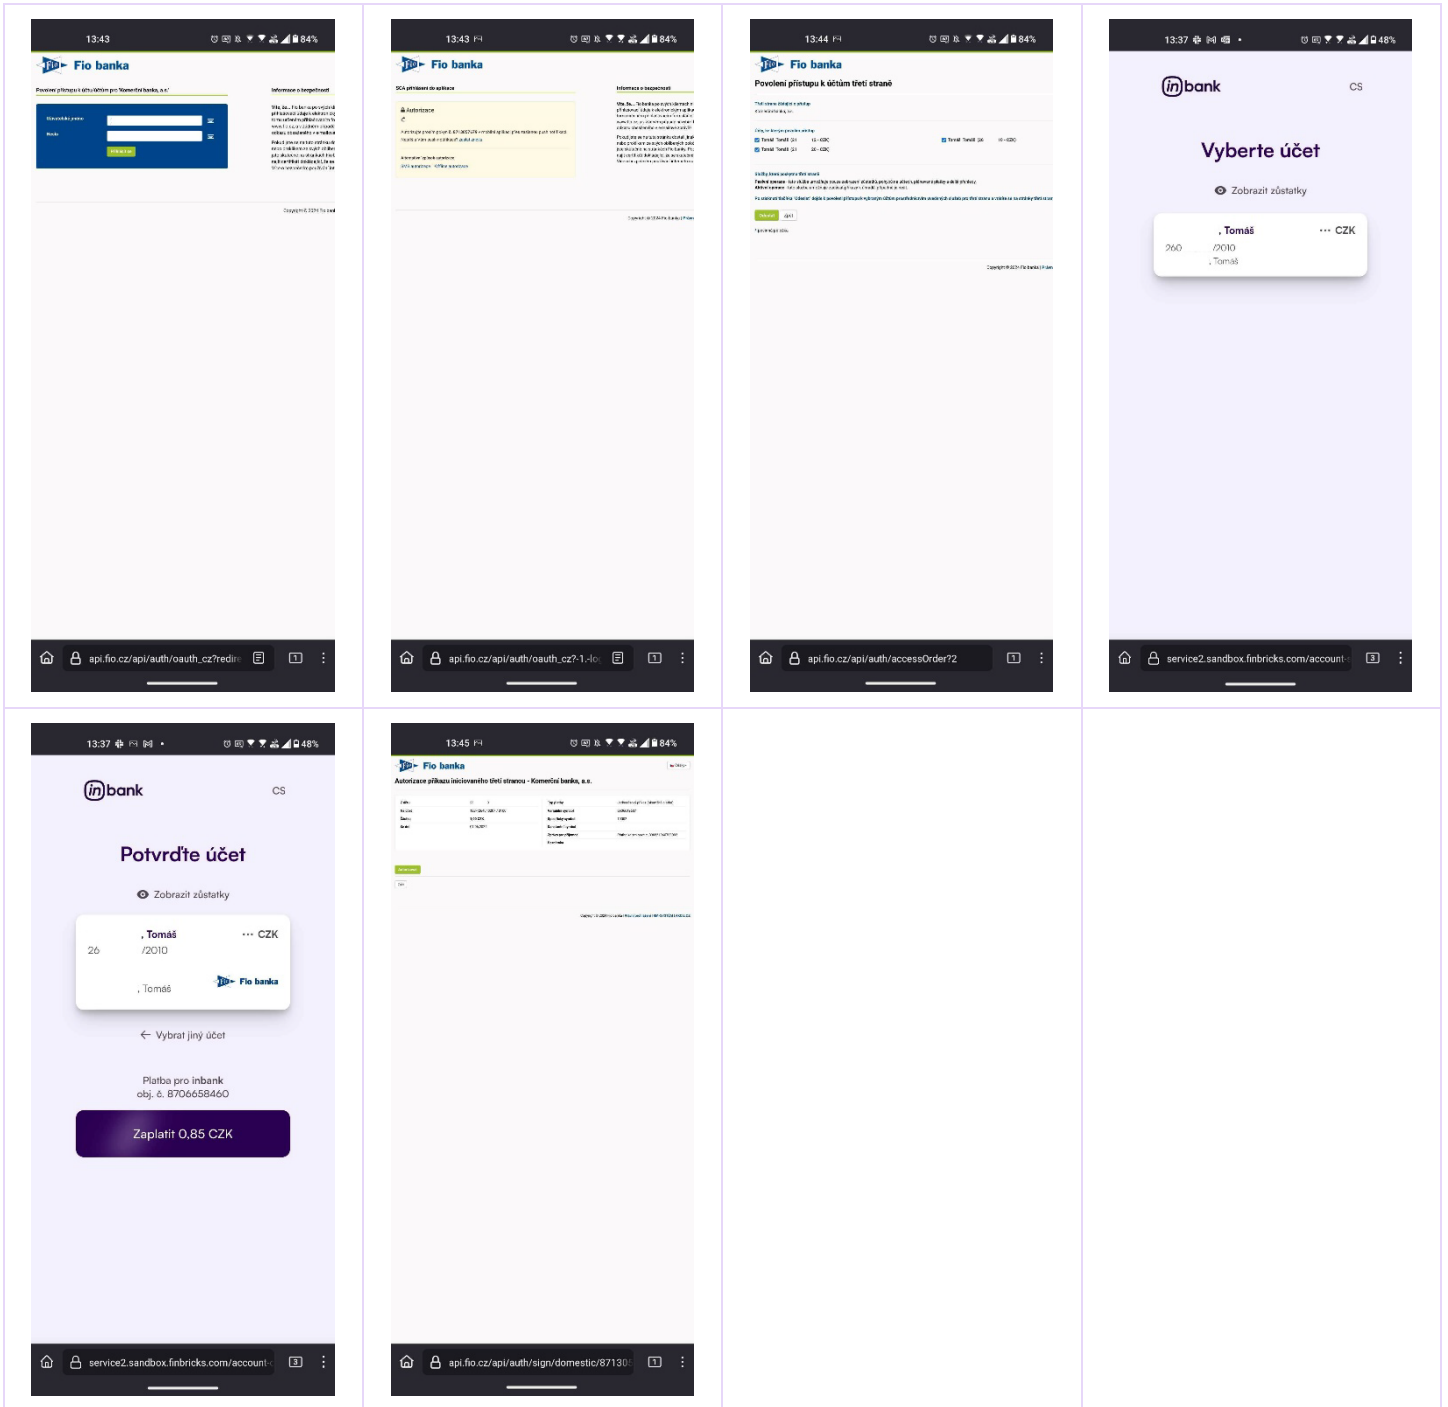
13:43 84%

Fio banka

Povolení přístupu k účtu/účtům pro Komerční banka, a.s.

Informace o bezpečnosti

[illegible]

api.fio.cz/api/auth/oauth_cz?redir

13:43 84%

Fio banka

SCA přihlášení do aplikace

Autorizace

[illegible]

Informace o bezpečnosti

api.fio.cz/api/auth/oauth_cz?-1.-lo

13:44 84%

Fio banka

Povolení přístupu k účtům třetí straně

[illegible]

api.fio.cz/api/auth/accessOrder?2

13:37 48%

inbank

CS

Vyberte účet

Zobrazit zůstatky

, Tomáš ··· CZK
260 /2010
, Tomáš

service2.sandbox.finbricks.com/account

13:37 48%

inbank

CS

Potvrďte účet

Zobrazit zůstatky

, Tomáš ··· CZK
26 /2010
, Tomáš
Fio banka

Vybrat jiný účet

Platba pro inbank
obj. č. 8706658460

Zaplatit 0,85 CZK

service2.sandbox.finbricks.com/account

13:45 84%

Fio banka

Autorizace příkazu iniciovaného třetí stranou - Komerční banka, a.s.

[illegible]

api.fio.cz/api/auth/sign/domestic/87130